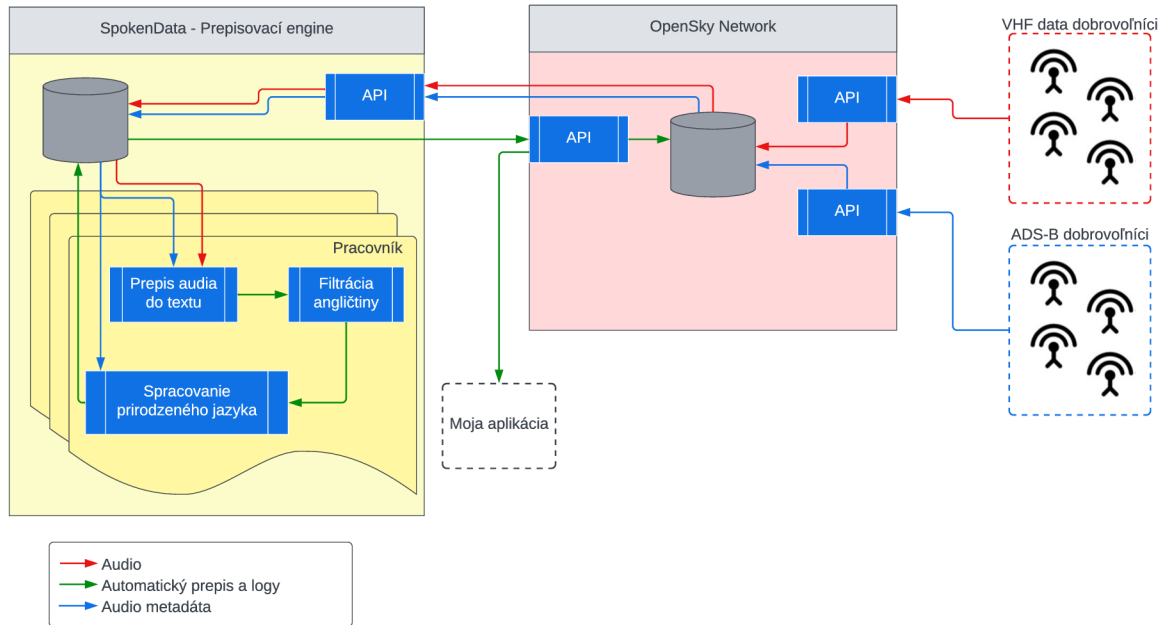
SpokenData - Prepisovací engine

API

Pracovník

Prepis audia do textu

Filtrácia angličtiny

Spracovanie prirodzeného jazyka

OpenSky Network

API

API

API

VHF data dobrovoľníci

ADS-B dobrovoľníci

Moja aplikácia

Audio
Automatický prepis a logy
Audio metadáta